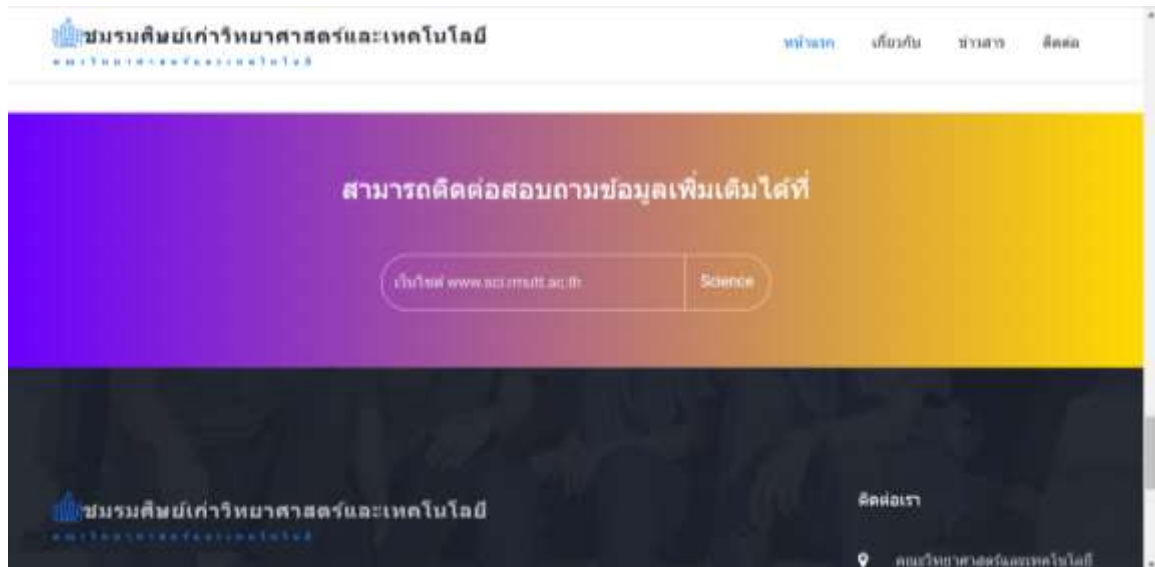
ชมรมศิษย์เก่าวิทยาศาสตร์และเทคโนโลยี
คณะวิทยาศาสตร์และเทคโนโลยี

หน้าแรก เกี่ยวกับ ข่าวสาร ติดต่อ

สามารถติดต่อสอบถามข้อมูลเพิ่มเติมได้ที่

เว็บไซต์ www.sci.rmutt.ac.th Science

ชมรมศิษย์เก่าวิทยาศาสตร์และเทคโนโลยี
คณะวิทยาศาสตร์และเทคโนโลยี

ติดต่อเรา

คณะวิทยาศาสตร์และเทคโนโลยี